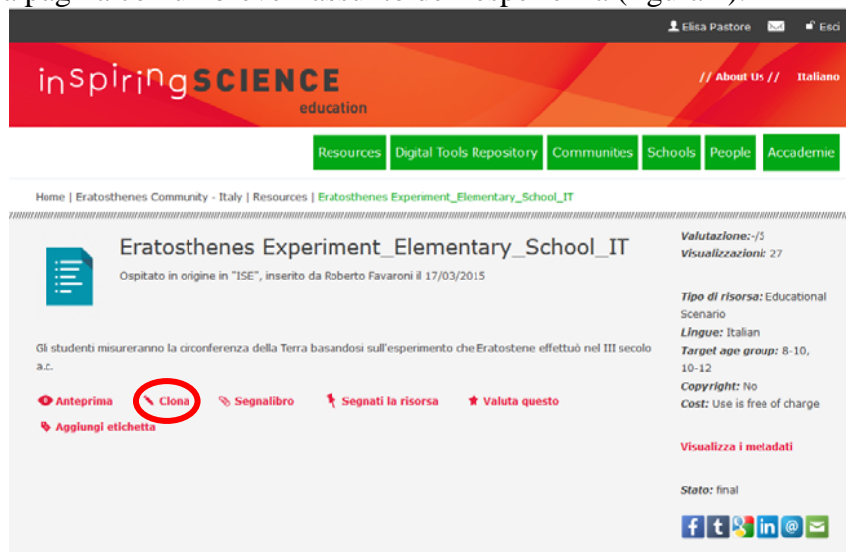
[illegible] pagina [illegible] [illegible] dell'esperienza (Figura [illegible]).

Elisa Pastore Esci

inspiringSCIENCE education

// About Us // Italiano

Resources Digital Tools Repository Communities Schools People Accademie

Home | Eratosthenes Community - Italy | Resources | Eratosthenes Experiment_Elementary_School_IT

Eratosthenes Experiment_Elementary_School_IT

Ospitato in origine in "ISE", inserito da Roberto Favaroni il 17/03/2015

Gli studenti misureranno la circonferenza della Terra basandosi sull'esperimento che Eratostene effettuò nel III secolo a.c.

Anteprima Clona Segnalibro Segnati la risorsa Valuta questo

Aggiungi etichetta

Valutazione: -/5
Visualizzazioni: 27

Tipo di risorsa: Educational Scenario
Lingue: Italian
Target age group: 8-10, 10-12
Copyright: No
Cost: Use is free of charge

Visualizza i metadati

Stato: final